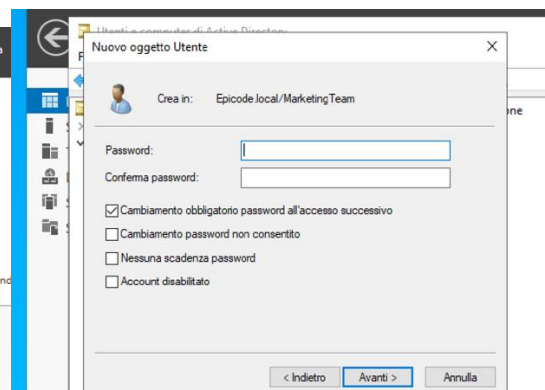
Utenti e computer di Active Directory

Nuovo oggetto Utente

Crea in: Epicode.local/MarketingTeam

Password:

Conferma password:

Cambiamento obbligatorio password all'accesso successivo

Cambiamento password non consentito

Nessuna scadenza password

Account disabilitato

< Indietro

Avanti >

Annulla

one

nd